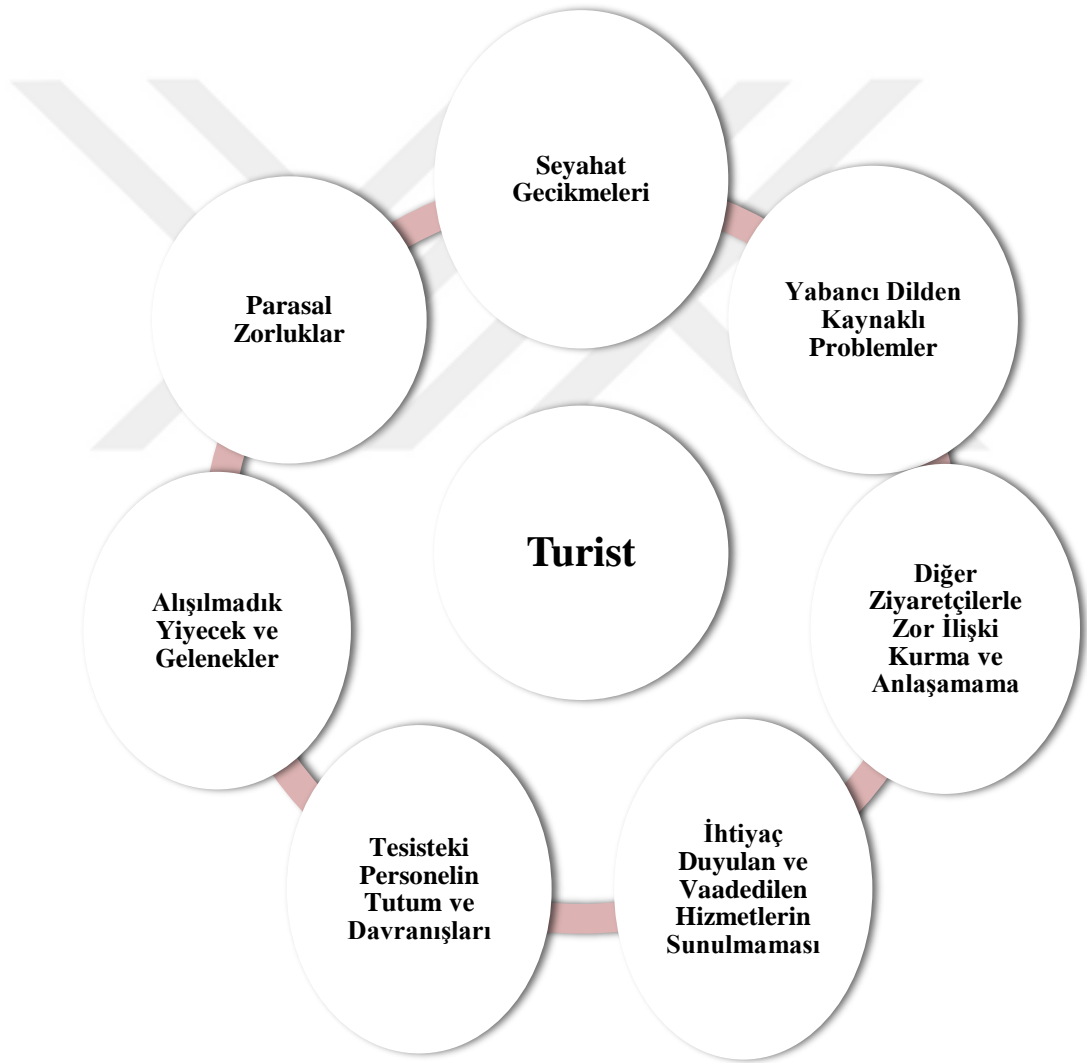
Seyahat Gecikmeleri

Yabancı Dilden Kaynaklı Problemler

Diğer Ziyaretçilerle Zor İlişki Kurma ve Anlaşamama

İhtiyaç Duyulan ve Vaadedilen Hizmetlerin Sunulmaması

Tesisteki Personelin Tutum ve Davranışları

Alışılmadık Yiyecek ve Gelenekler

Parasal Zorluklar

Turist